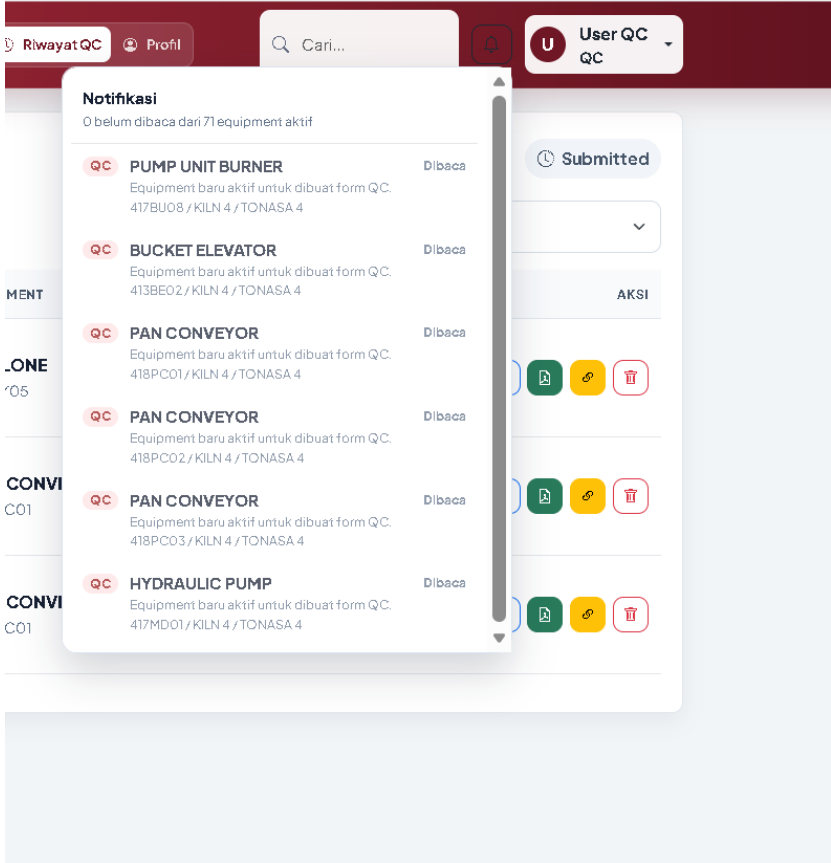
Riwayat QC Profil

Cari...

U User QC QC

Notifikasi
0 belum dibaca dari 71 equipment aktif

QC PUMP UNIT BURNER Dibaca
Equipment baru aktif untuk dibuat form QC.
417BU08 / KILN 4 / TONASA 4

QC BUCKET ELEVATOR Dibaca
Equipment baru aktif untuk dibuat form QC.
413BE02 / KILN 4 / TONASA 4

QC PAN CONVEYOR Dibaca
Equipment baru aktif untuk dibuat form QC.
418PC01 / KILN 4 / TONASA 4

QC PAN CONVEYOR Dibaca
Equipment baru aktif untuk dibuat form QC.
418PC02 / KILN 4 / TONASA 4

QC PAN CONVEYOR Dibaca
Equipment baru aktif untuk dibuat form QC.
418PC03 / KILN 4 / TONASA 4

QC HYDRAULIC PUMP Dibaca
Equipment baru aktif untuk dibuat form QC.
417MD01 / KILN 4 / TONASA 4

Submitted

MENT
AKSI

LONE
'05

CONVI
C01

CONVI
C01